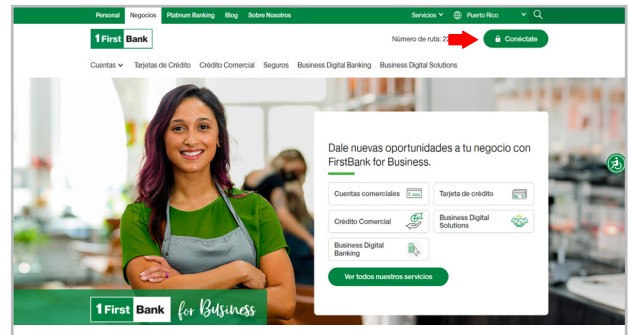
Personal Negocios Platinum Banking Blog Sobre Nosotros

Servicios Puerto Rico

1First Bank

Número de ruta: 2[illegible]

Conéctate

Cuentas Tarjetas de Crédito Crédito Comercial Seguros Business Digital Banking Business Digital Solutions

Dale nuevas oportunidades a tu negocio con FirstBank for Business.

Cuentas comerciales
Tarjeta de crédito
Crédito Comercial
Business Digital Solutions
Business Digital Banking

Ver todos nuestros servicios

1First Bank for Business